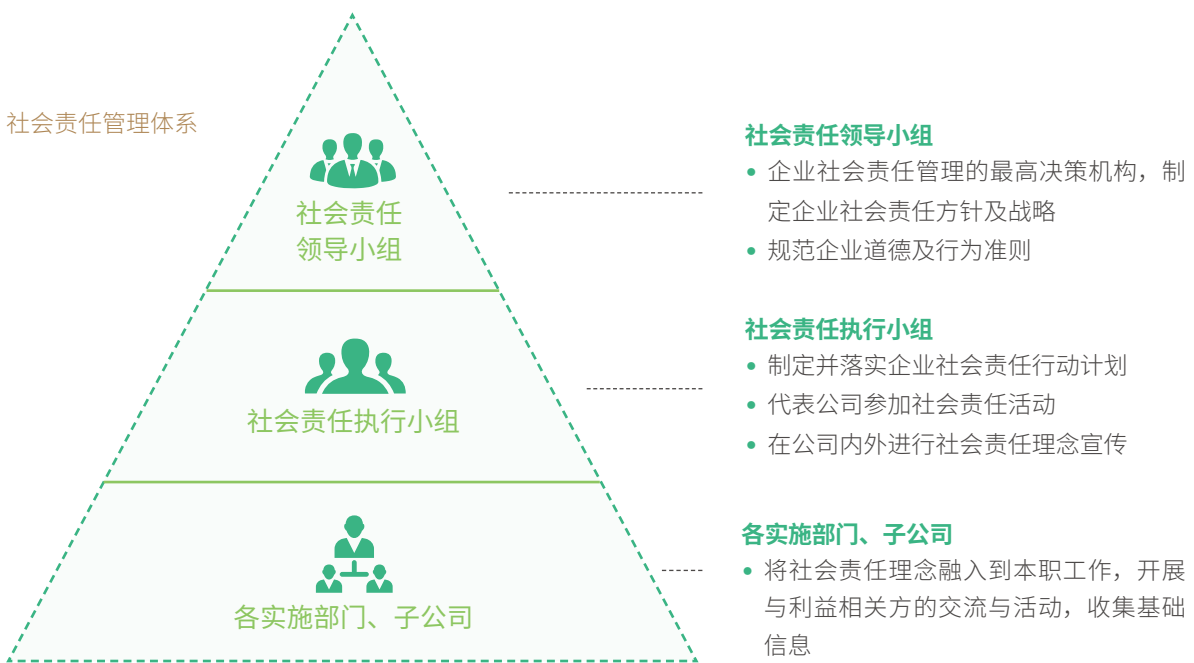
社会责任管理体系

社会责任领导小组

社会责任执行小组

各实施部门、子公司

社会责任领导小组
• 企业社会责任管理的最高决策机构，制定企业社会责任方针及战略
• 规范企业道德及行为准则

社会责任执行小组
• 制定并落实企业社会责任行动计划
• 代表公司参加社会责任活动
• 在公司内外进行社会责任理念宣传

各实施部门、子公司
• 将社会责任理念融入到本职工作，开展与利益相关方的交流与活动，收集基础信息